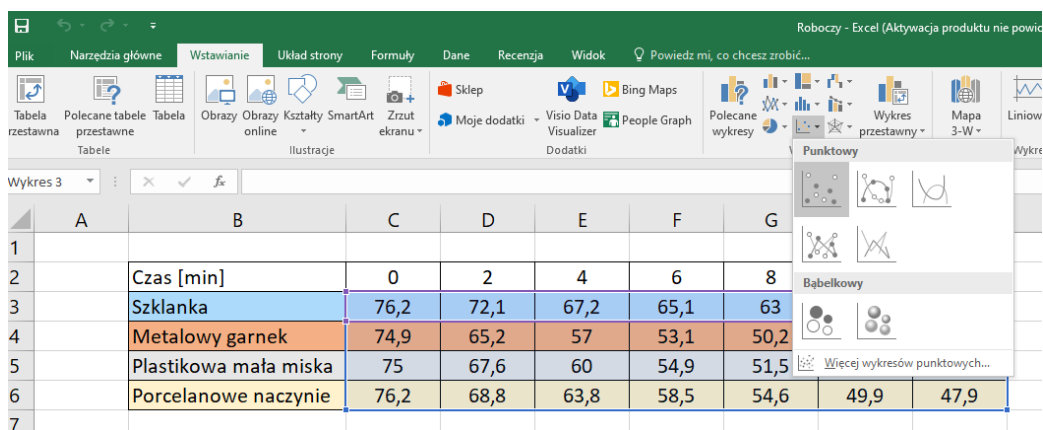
Roboczy - Excel (Aktywacja produktu nie powi

Plik Narzędzia główne Wstawianie Układ strony Formuły Dane Recenzja Widok Powiedz mi, co chcesz zrobić...

Tabela przestawna Polecane tabele przestawne Tabela
Tabele

Obrazy Obrazy online Kształty SmartArt Zrzut ekranu
Ilustracje

Sklep
Moje dodatki
Visio Data Visualizer
Bing Maps
People Graph
Dodatki

Polecane wykresy
Wykres przestawny
Mapa 3-W
Liniow
Wykre

Punktowy

Bąbelkowy

Więcej wykresów punktowych...

Wykres 3

| | A | B | C | D | E | F | G | | |
|---|---|---|---|---|---|---|---|---|---|
| 1 | | | | | | | | | |
| 2 | | Czas [min] | 0 | 2 | 4 | 6 | 8 | | |
| 3 | | Szklanka | 76,2 | 72,1 | 67,2 | 65,1 | 63 | | |
| 4 | | Metalowy garnek | 74,9 | 65,2 | 57 | 53,1 | 50,2 | | |
| 5 | | Plastikowa mała miska | 75 | 67,6 | 60 | 54,9 | 51,5 | | |
| 6 | | Porcelanowe naczynie | 76,2 | 68,8 | 63,8 | 58,5 | 54,6 | 49,9 | 47,9 |
| 7 | | | | | | | | | |